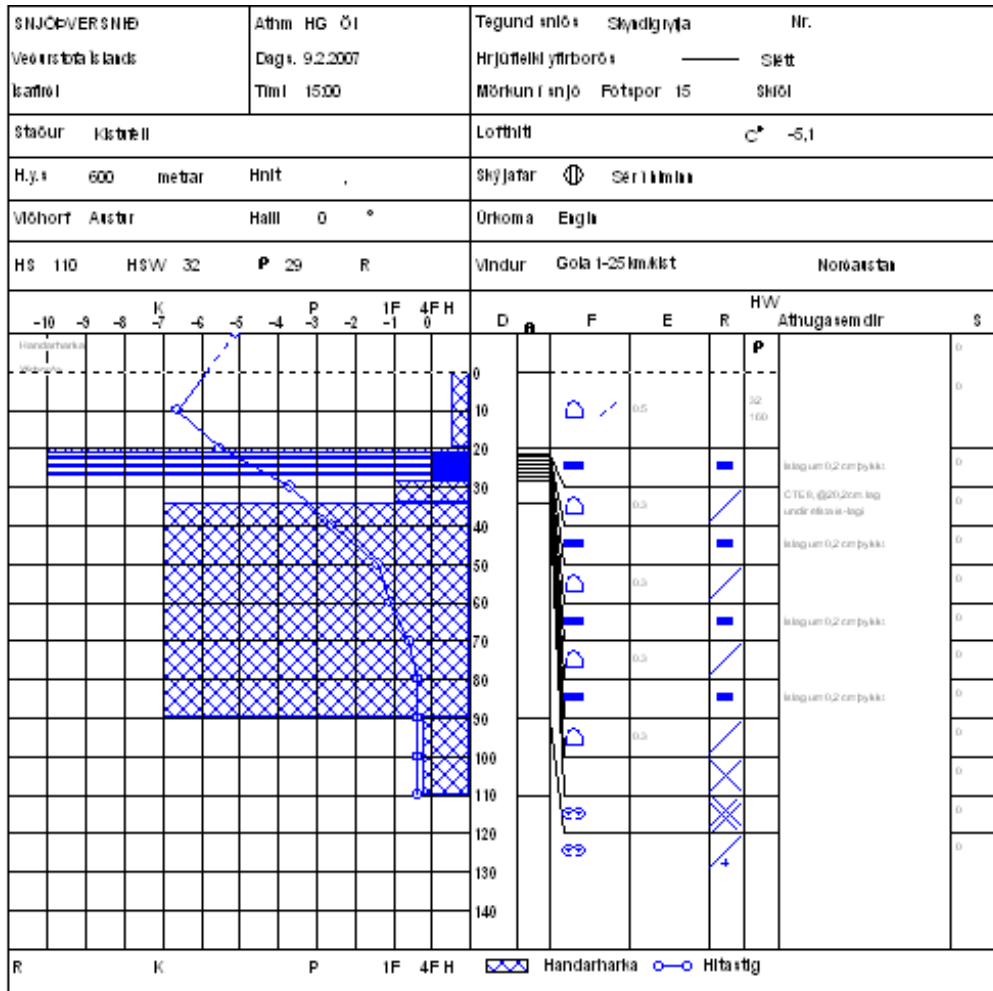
SNJÓÞVERSNIÐ
Veðurstofa Íslands
Ísafirði

Athm HG ÖI
Dags. 9.2.2007
Tími 15:00

Tegund snjós Skyndigryfja Nr.
Hrjúfleiki yfirborðs ——— Slétt
Mörkun í snjó Fótspor 15 Skíði

Staður Kistufell

Lofthiti C° -5,1

H.y.s 600 metrar Hnit ,

Skýjafar Sér í himin

Víðhorf Austur Halli 0 °

Úrkoma Engin

HS 110 HSW 32 P 29 R

Vindur Gola 1-25 km/klst Norðaustan

-10 -9 -8 K -7 -6 -5 -4 P -3 -2 1F -1 4F 0 H

Handarharka
Hitastig

D θ F E R HW Athugasemdir S

P

0
10
20
30
40
50
60
70
80
90
100
110
120
130
140

0,5
0,3
0,3
0,3
0,3

32
160

Ískragi um 0,2 cm þykkt
CTE8, @20,2cm ísg undir ríkisbúð-lagi
Ískragi um 0,2 cm þykkt
Ískragi um 0,2 cm þykkt
Ískragi um 0,2 cm þykkt

0
0
0
0
0
0
0
0
0
0
0
0

R K P 1F 4F H Handarharka Hitastig